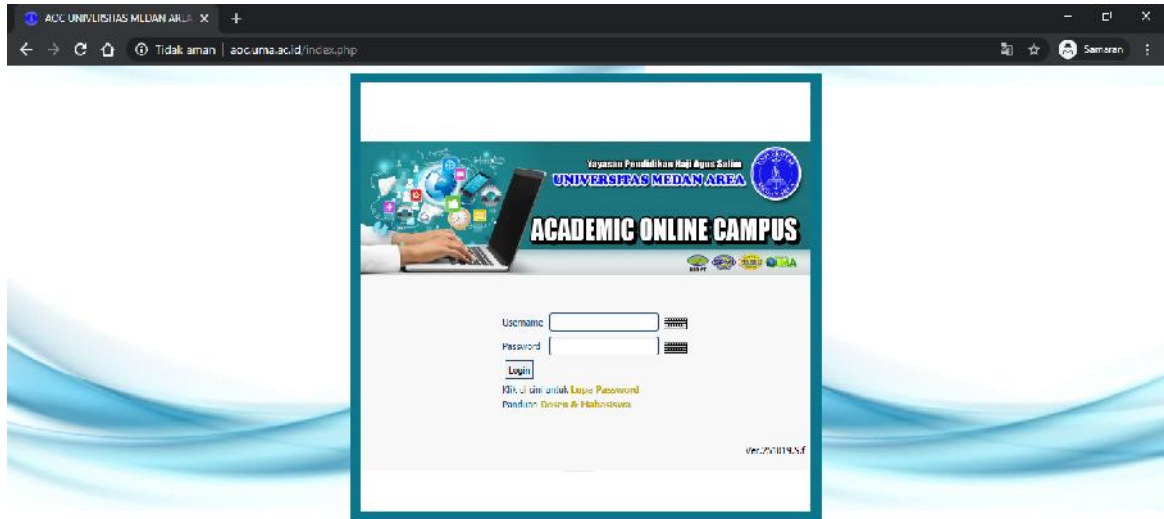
AOC UNIVERSITAS MEDAN AREA ×

Tidak aman | aoc.uma.ac.id/index.php

Samaran

Yayasan Pendidikan Haji Agus Salim
UNIVERSITAS MEDAN AREA

ACADEMIC ONLINE CAMPUS

Username
Password
Login
Klik di sini untuk Lupa Password
Panduan Dosen & Mahasiswa

Ver.250119.5.f